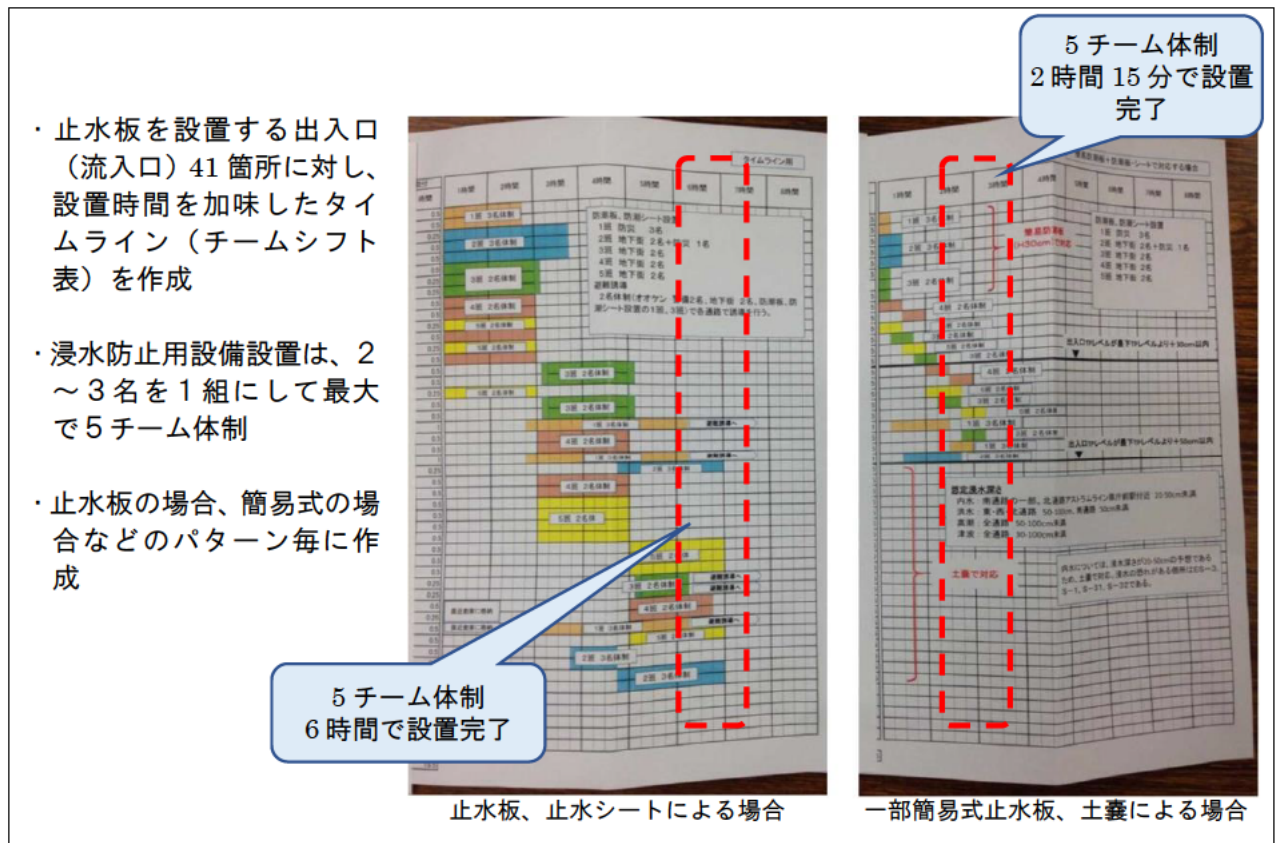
・止水板を設置する出入口（流入口）41 箇所に対し、設置時間を加味したタイムライン（チームシフト表）を作成

・浸水防止用設備設置は、2～3名を1組にして最大で5チーム体制

・止水板の場合、簡易式の場合などのパターン毎に作成

5 チーム体制
2 時間 15 分で設置完了

タイムライン例

| | 1時間 | 2時間 | 3時間 | 4時間 | 5時間 | 6時間 | 7時間 | 8時間 |
|---|---|---|---|---|---|---|---|---|

1班 3名体制
2班 3名体制
3班 2名体制
4班 2名体制
5班 2名体制

防潮板、防潮シート設置
1班 防災 3名
2班 地下街 2名＋防災 1名
3班 地下街 2名
4班 地下街 2名
5班 地下街 2名
避難誘導
2名体制（オオケン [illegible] 2名、地下街 2名、防潮板、防潮シート設置の1班、3班）で各通路で誘導を行う。

5 チーム体制
6 時間で設置完了

止水板、止水シートによる場合

防潮板、防潮シート設置
1班 防災 3名
2班 地下街 2名＋防災 1名
3班 地下街 2名
4班 地下街 2名
5班 地下街 2名

出入口のレベルが基準レベルより＋30cm以内
出入口のレベルが基準レベルより＋50cm以内

想定浸水深さ

土嚢で対応

一部簡易式止水板、土嚢による場合